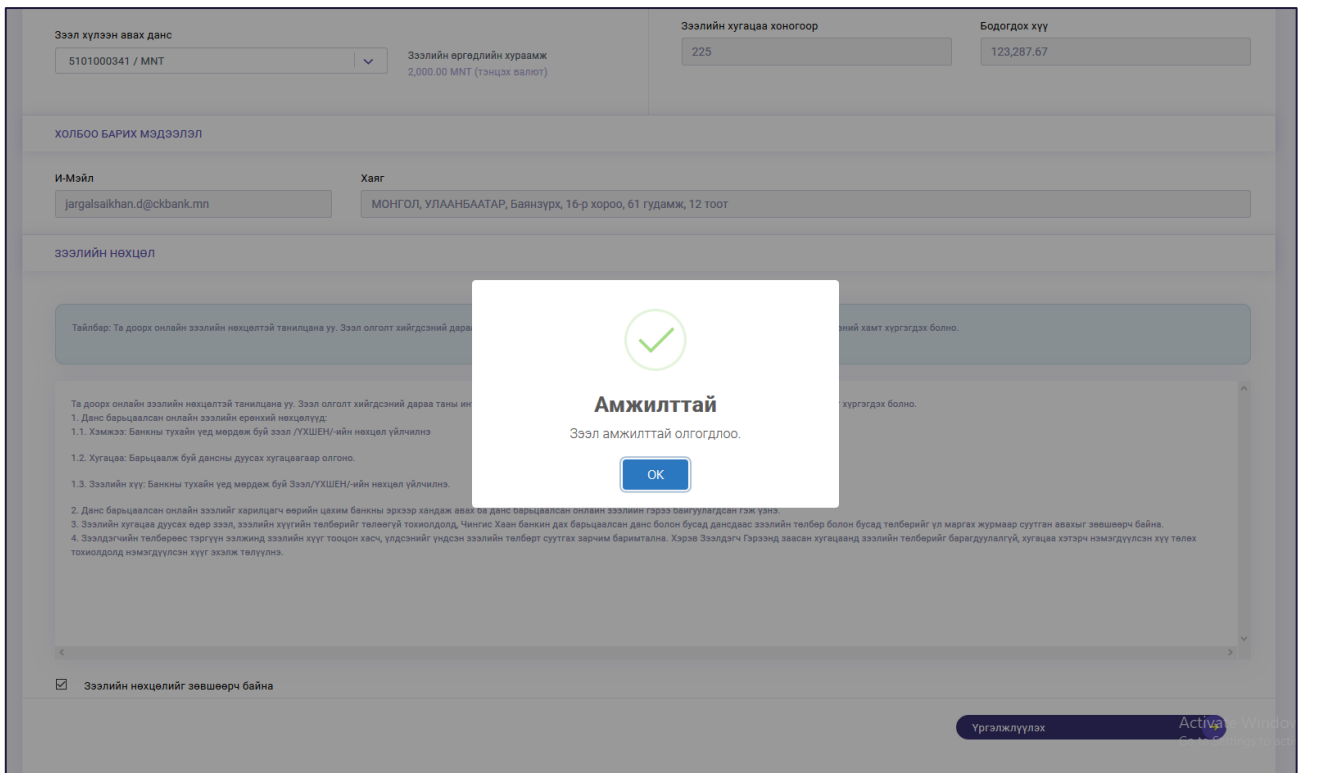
Зээл хүлээн авах данс
5101000341 / MNT

Зээлийн өргөдлийн хураамж
2,000.00 MNT (тэнцэх валют)

Зээлийн хугацаа хоногоор
225

Бодогдох хүү
123,287.67

ХОЛБОО БАРИХ МЭДЭЭЛЭЛ

И-Мэйл
jargalsaikhan.d@ckbank.mn

Хаяг
МОНГОЛ, УЛААНБААТАР, Баянзүрх, 16-р хороо, 61 гудамж, 12 тоот

зээлийн нөхцөл

Тайлбар: Та доорх онлайн зээлийн нөхцөлтэй танилцана уу. Зээл олголт хийгдсэний дара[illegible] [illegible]ений хамт хүргэгдэх болно.

Та доорх онлайн зээлийн нөхцөлтэй танилцана уу. Зээл олголт хийгдсэний дараа таны ин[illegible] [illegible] хүргэгдэх болно.
1. Данс барьцаалсан онлайн зээлийн ерөнхий нөхцөлүүд:
1.1. Хэмжээ: Банкны тухайн үед мөрдөж буй зээл /ҮХШЕН/-ийн нөхцөл үйлчилнэ

1.2. Хугацаа: Барьцаалж буй дансны дуусах хугацаагаар олгоно.

1.3. Зээлийн хүү: Банкны тухайн үед мөрдөж буй Зээл/ҮХШЕН/-ийн нөхцөл үйлчилнэ.

2. Данс барьцаалсан онлайн зээлийг харилцагч өөрийн цахим банкны эрхээр хандаж авах ба данс барьцаалсан онлайн зээлийн гэрээ байгуулагдсан гэж үзнэ.
3. Зээлийн хугацаа дуусах өдөр зээл, зээлийн хүүгийн төлбөрийг төлөөгүй тохиолдолд, Чингис Хаан банкин дах барьцаалсан данс болон бусад дансдаас зээлийн төлбөр болон бусад төлбөрийг үл маргах журмаар суутган авахыг зөвшөөрч байна.
4. Зээлдэгчийн төлбөрөөс тэргүүн ээлжинд зээлийн хүүг тооцон хасч, үлдсэнийг үндсэн зээлийн төлбөрт суутгах зарчим баримтална. Хэрэв Зээлдэгч Гэрээнд заасан хугацаанд зээлийн төлбөрийг барагдуулалгүй, хугацаа хэтэрч нэмэгдүүлсэн хүү төлөх тохиолдолд нэмэгдүүлсэн хүүг эхлэж төлүүлнэ.

Амжилттай
Зээл амжилттай олгогдлоо.
OK

Зээлийн нөхцөлийг зөвшөөрч байна

Үргэлжлүүлэх

Activate Windo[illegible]
Go to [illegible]